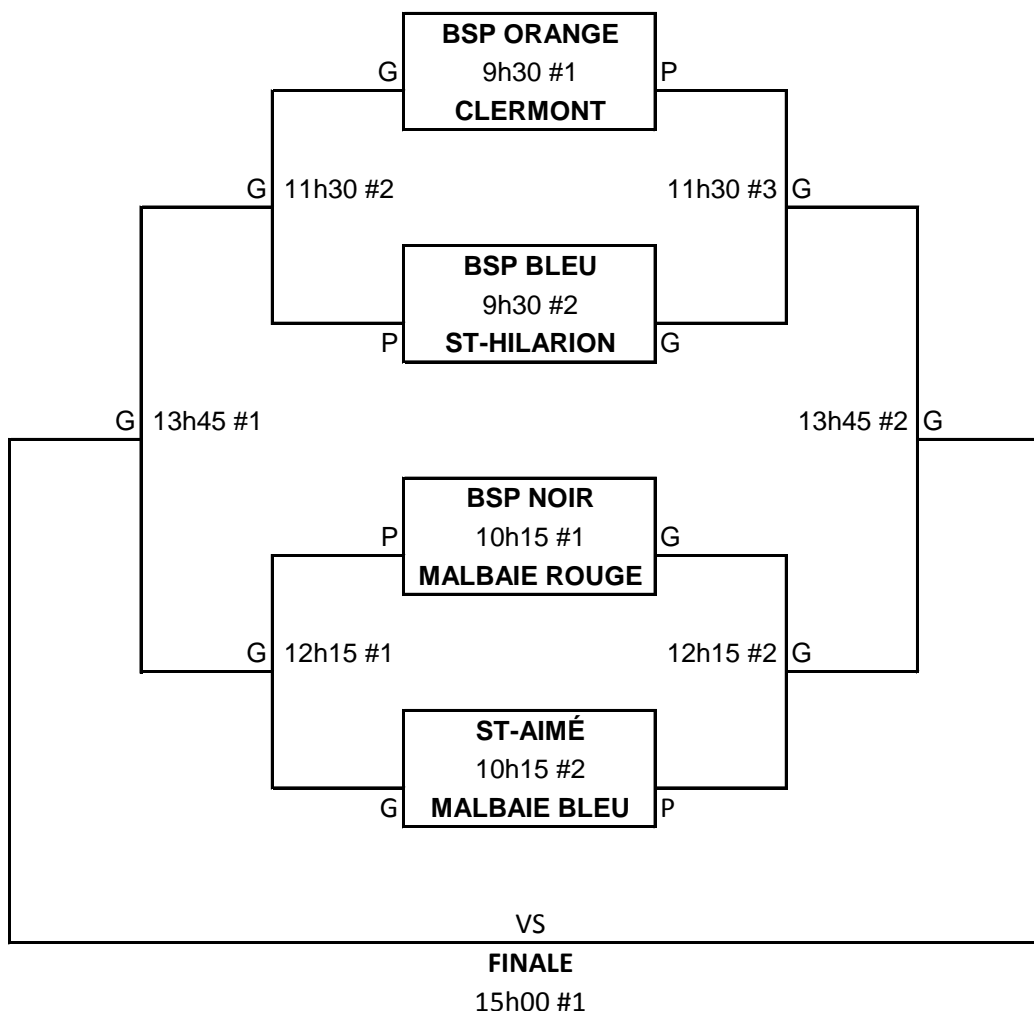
G
BSP ORANGE
9h30 #1
CLERMONT
P

G 11h30 #2

11h30 #3 G

BSP BLEU
9h30 #2
P
ST-HILARION
G

G 13h45 #1

13h45 #2 G

BSP NOIR
P
10h15 #1
G
MALBAIE ROUGE

G 12h15 #1

12h15 #2 G

ST-AIMÉ
10h15 #2
G
MALBAIE BLEU
P

VS
FINALE
15h00 #1